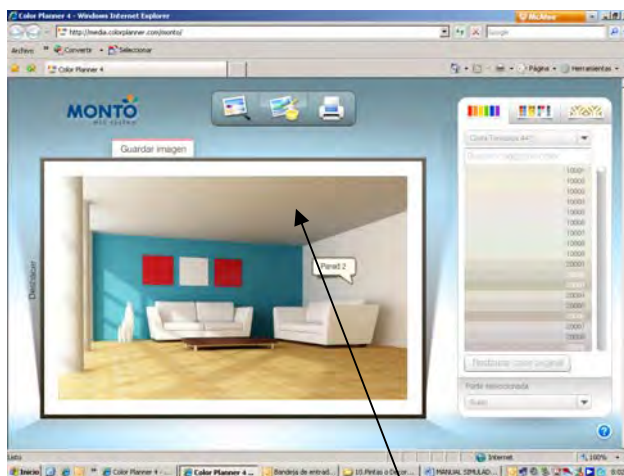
Color Planner 4 - Windows Internet Explorer

McAfee

http://media.colorplanner.com/monto/

Google

Archivo

Convertir

Seleccionar

Color Planner 4

Página

Herramientas

MONTO

Guardar imagen

Deshacer

Pared 2

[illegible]

10001

10002

10003

10004

10005

10006

10007

10008

10009

10010

10011

Restaurar color original

Parte seleccionada

Suelo

Listo

Internet

100%

Inicio

Color Planner 4 -...

Color Planner 4 ...

Bandeja de entrad...

10.Pintas a Conjur...

MANUAL SIMULAD...